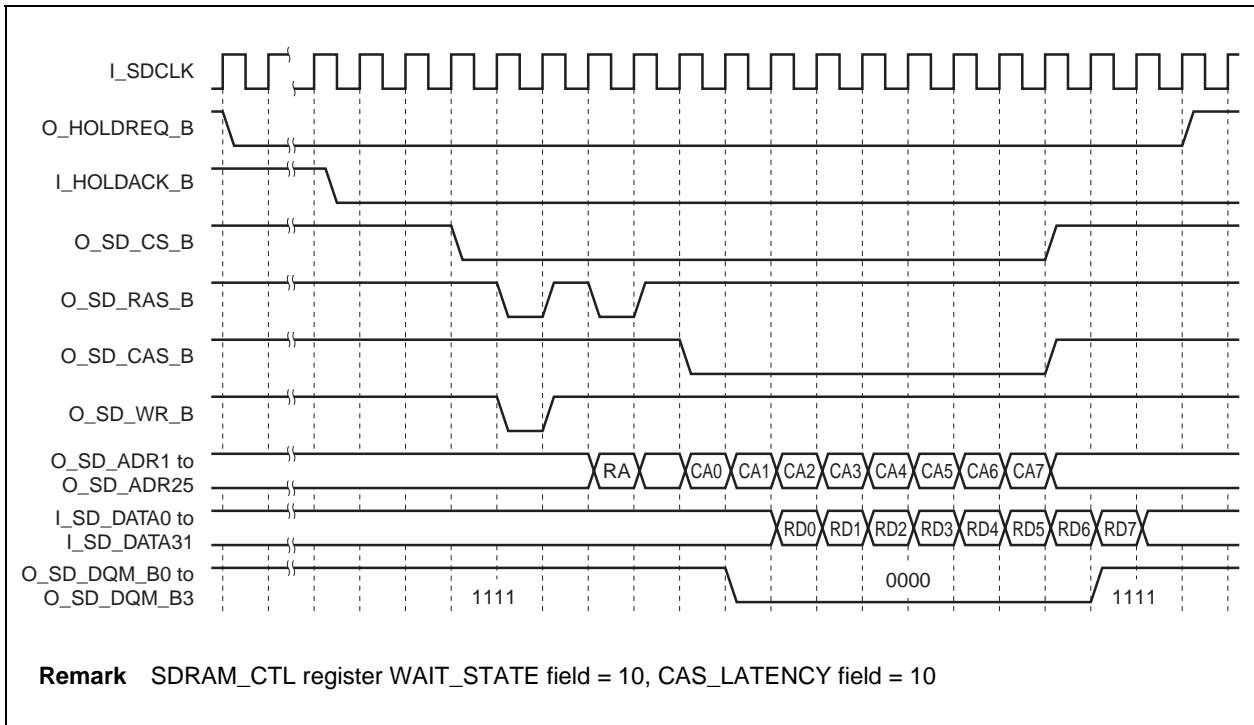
I_SDCLK
O_HOLDREQ_B
I_HOLDACK_B
O_SD_CS_B
O_SD_RAS_B
O_SD_CAS_B
O_SD_WR_B
O_SD_ADR1 to O_SD_ADR25
RA
CA0 CA1 CA2 CA3 CA4 CA5 CA6 CA7
I_SD_DATA0 to I_SD_DATA31
RD0 RD1 RD2 RD3 RD4 RD5 RD6 RD7
O_SD_DQM_B0 to O_SD_DQM_B3
1111
0000
1111

**Remark** SDRAM_CTL register WAIT_STATE field = 10, CAS_LATENCY field = 10